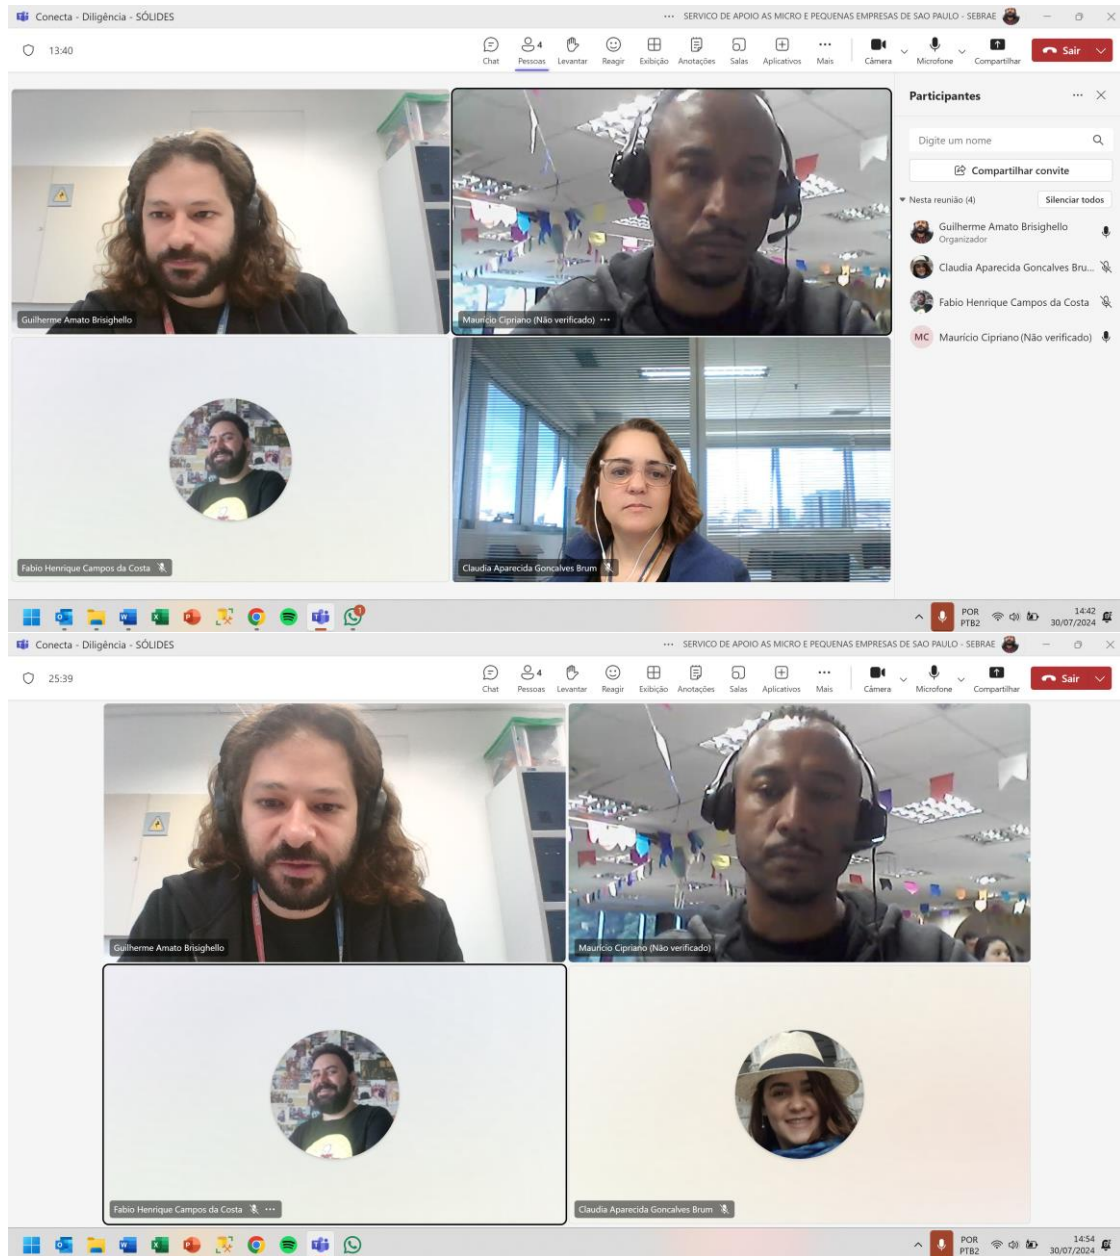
Conecta - Diligência - SÓLIDES

··· SERVICO DE APOIO AS MICRO E PEQUENAS EMPRESAS DE SAO PAULO - SEBRAE

13:40

Chat
4 Pessoas
Levantar
Reagir
Exibição
Anotações
Salas
Aplicativos
Mais
Câmera
Microfone
Compartilhar
Sair

Participantes

Digite um nome

Compartilhar convite

Nesta reunião (4)
Silenciar todos

Guilherme Amato Brisighello
Organizador

Claudia Aparecida Goncalves Bru...

Fabio Henrique Campos da Costa

MC Maurício Cipriano (Não verificado)

Guilherme Amato Brisighello

Maurício Cipriano (Não verificado) ···

Fabio Henrique Campos da Costa

Claudia Aparecida Goncalves Brum

POR
PTB2
14:42
30/07/2024

Conecta - Diligência - SÓLIDES

··· SERVICO DE APOIO AS MICRO E PEQUENAS EMPRESAS DE SAO PAULO - SEBRAE

25:39

Chat
4 Pessoas
Levantar
Reagir
Exibição
Anotações
Salas
Aplicativos
Mais
Câmera
Microfone
Compartilhar
Sair

Guilherme Amato Brisighello

Maurício Cipriano (Não verificado)

Fabio Henrique Campos da Costa ···

Claudia Aparecida Goncalves Brum

POR
PTB2
14:54
30/07/2024